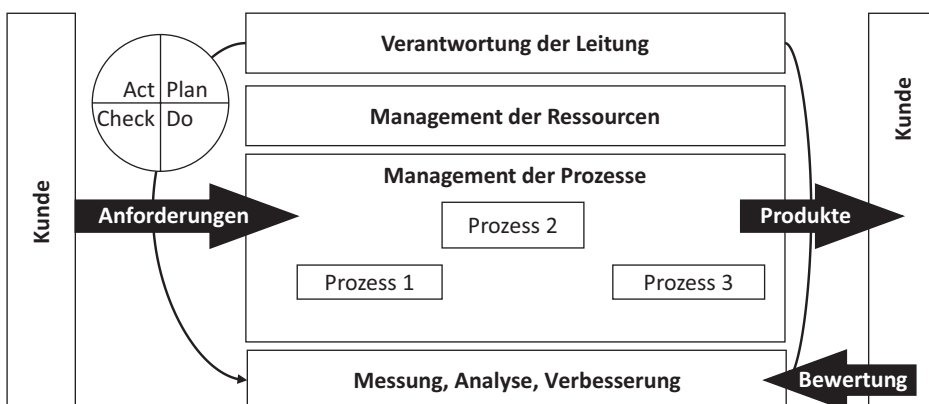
Kunde

Act Plan
Check Do

Verantwortung der Leitung

Management der Ressourcen

Management der Prozesse

Anforderungen

Prozess 2

Prozess 1

Prozess 3

Produkte

Messung, Analyse, Verbesserung

Bewertung

Kunde